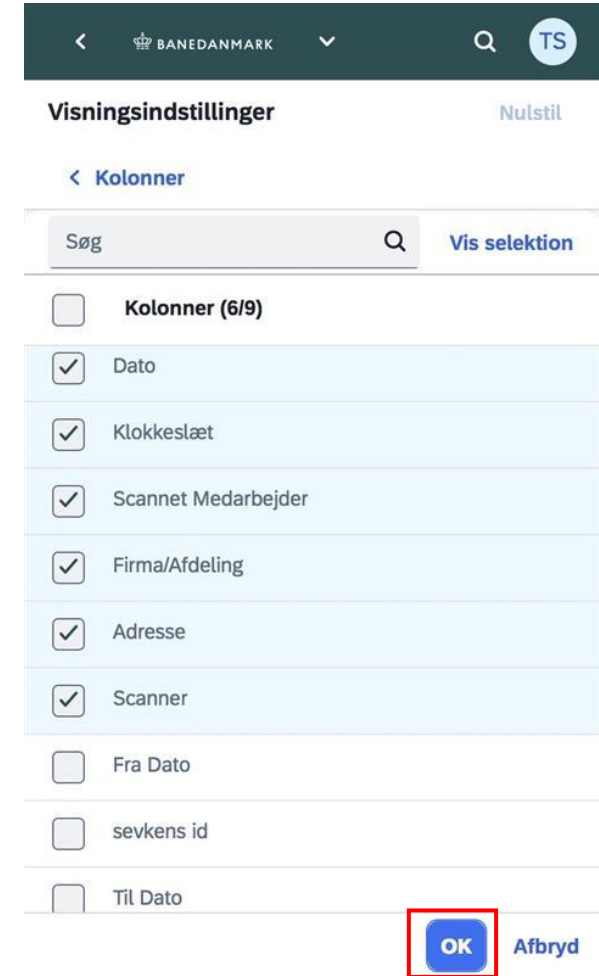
BANEDANMARK

TS

Visningsindstillinger

Nulstil

Kolonner

Søg

Vis selektion

Kolonner (6/9)

Dato

Klokkeslæt

Scannet Medarbejder

Firma/Afdeling

Adresse

Scanner

Fra Dato

sevkens id

Til Dato

OK

Afbryd